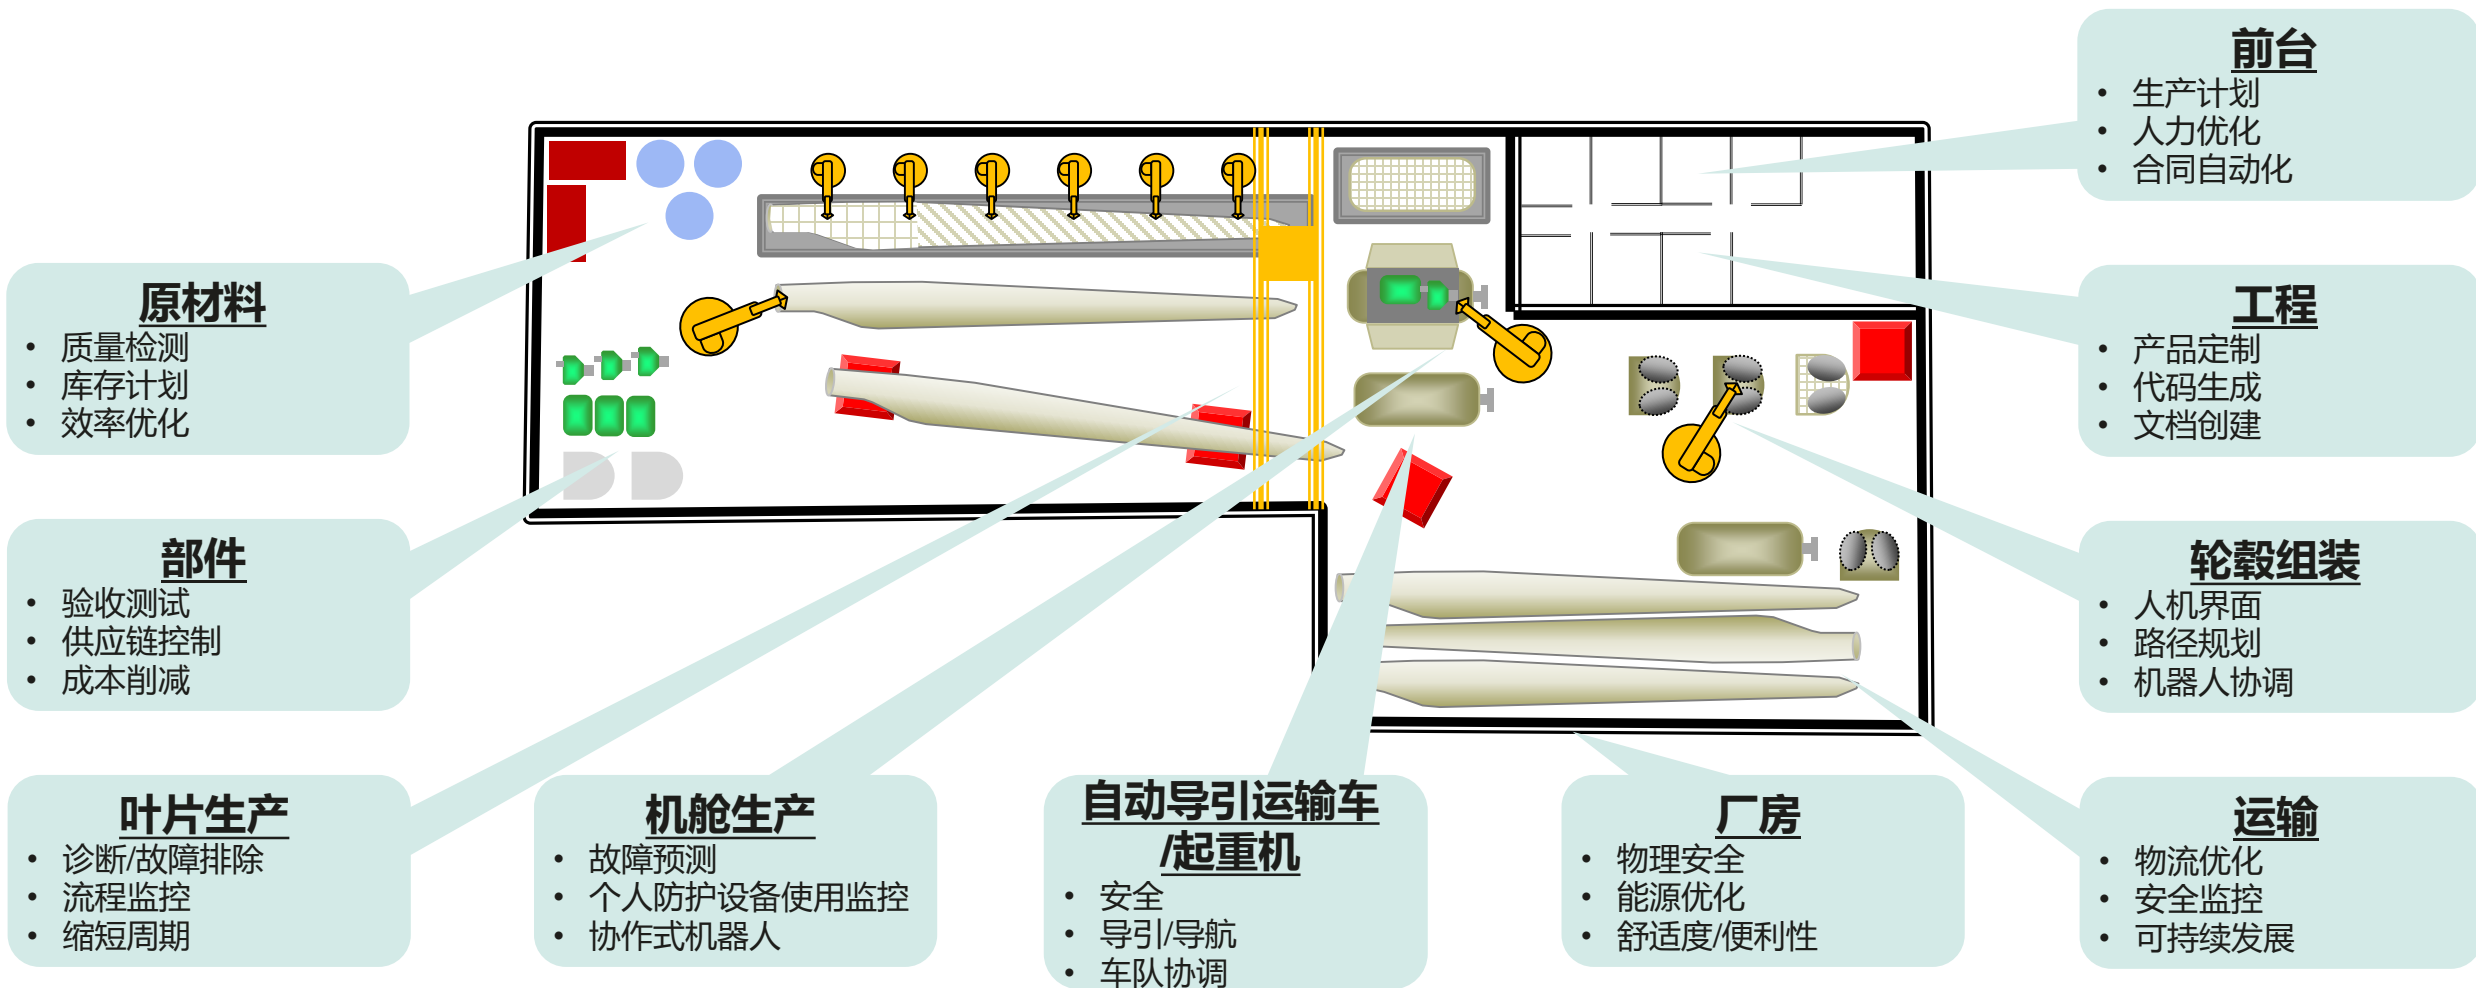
前台
- 生产计划
- 人力优化
- 合同自动化

原材料
- 质量检测
- 库存计划
- 效率优化

工程
- 产品定制
- 代码生成
- 文档创建

部件
- 验收测试
- 供应链控制
- 成本削减

轮毂组装
- 人机界面
- 路径规划
- 机器人协调

叶片生产
- 诊断/故障排除
- 流程监控
- 缩短周期

机舱生产
- 故障预测
- 个人防护设备使用监控
- 协作式机器人

自动导引运输车/起重机
- 安全
- 导引/导航
- 车队协调

厂房
- 物理安全
- 能源优化
- 舒适度/便利性

运输
- 物流优化
- 安全监控
- 可持续发展